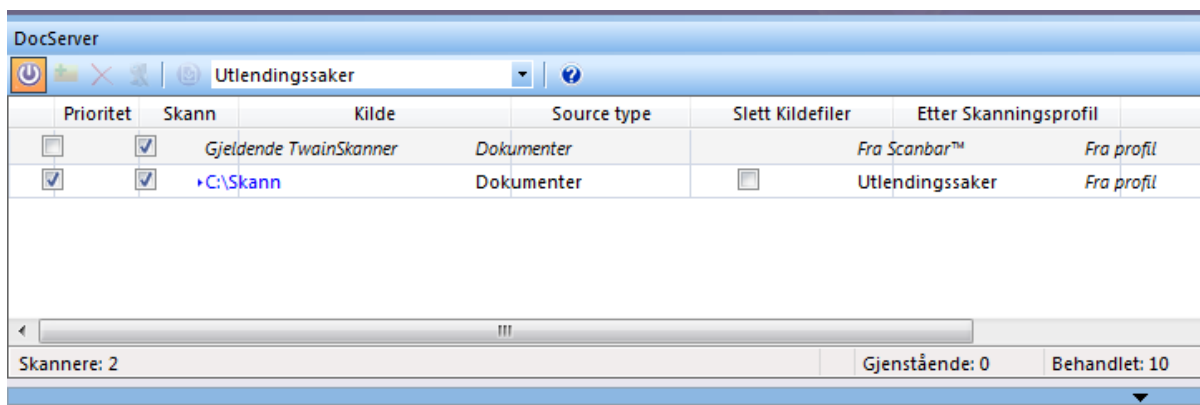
DocServer

Utlendingssaker

| Prioritet | Skann | Kilde | Source type | Slett Kildefiler | Etter Skanningsprofil | |
|---|---|---|---|---|---|---|
| ☐ | ☑ | Gjeldende TwainSkanner | Dokumenter | | Fra Scanbar™ | Fra profil |
| ☑ | ☑ | C:\Skann | Dokumenter | ☐ | Utlendingssaker | Fra profil |

Skannere: 2 | Gjenstående: 0 | Behandlet: 10